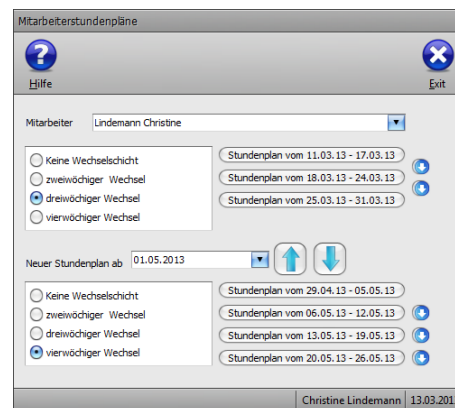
Mitarbeiterstundenpläne

Hilfe

Exit

Mitarbeiter Lindemann Christine

Keine Wechselschicht
zweiwöchiger Wechsel
dreiwöchiger Wechsel
vierwöchiger Wechsel

Stundenplan vom 11.03.13 - 17.03.13
Stundenplan vom 18.03.13 - 24.03.13
Stundenplan vom 25.03.13 - 31.03.13

Neuer Stundenplan ab 01.05.2013

Keine Wechselschicht
zweiwöchiger Wechsel
dreiwöchiger Wechsel
vierwöchiger Wechsel

Stundenplan vom 29.04.13 - 05.05.13
Stundenplan vom 06.05.13 - 12.05.13
Stundenplan vom 13.05.13 - 19.05.13
Stundenplan vom 20.05.13 - 26.05.13

Christine Lindemann 13.03.201